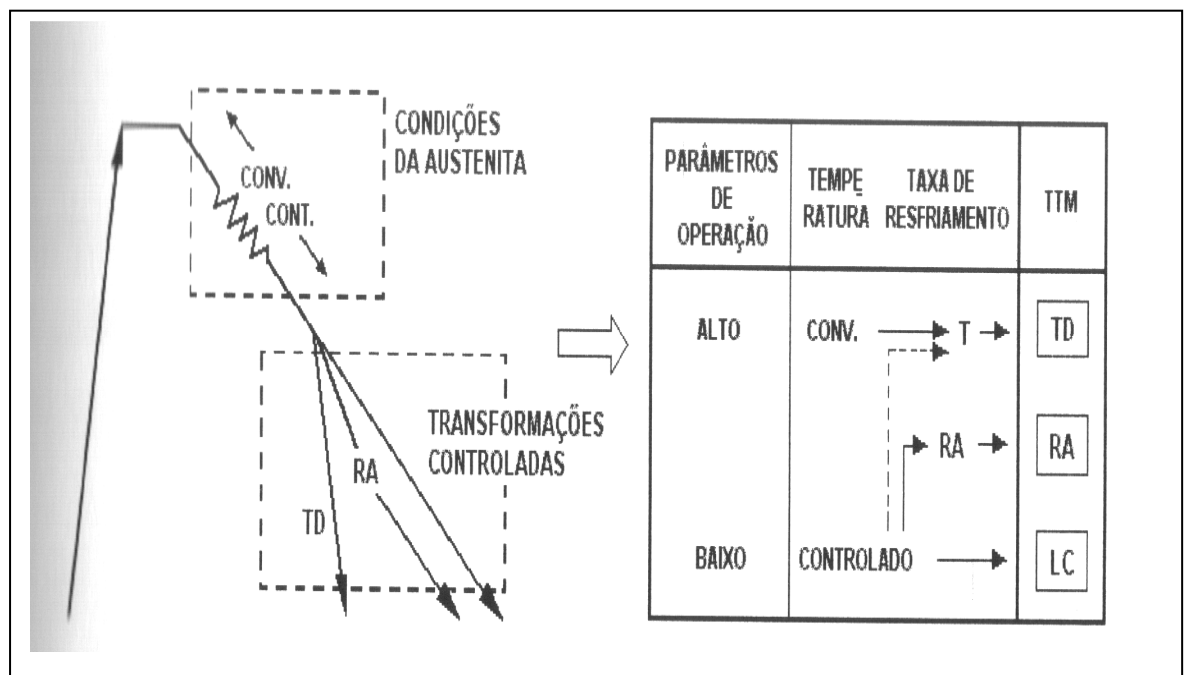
CONDIÇÕES DA AUSTENITA

CONV.

CONT.

TRANSFORMAÇÕES CONTROLADAS

RA

TD

| PARÂMETROS DE OPERAÇÃO | TEMPE RATURA | TAXA DE RESFRIAMENTO | TTM |
|---|---|---|---|
| ALTO | CONV. | T | TD |
| | | RA | RA |
| BAIXO | CONTROLADO | | LC |